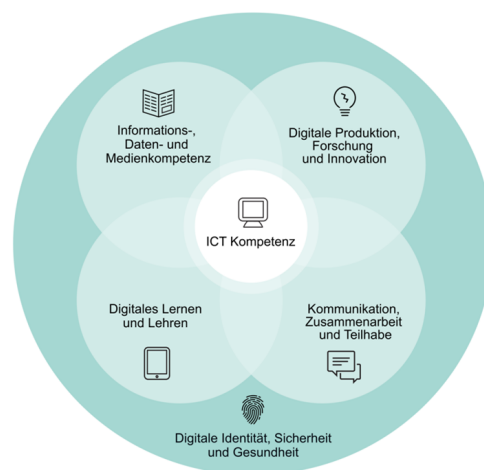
Informations-, Daten- und Medienkompetenz

Digitale Produktion, Forschung und Innovation

ICT Kompetenz

Digitales Lernen und Lehren

Kommunikation, Zusammenarbeit und Teilhabe

Digitale Identität, Sicherheit und Gesundheit